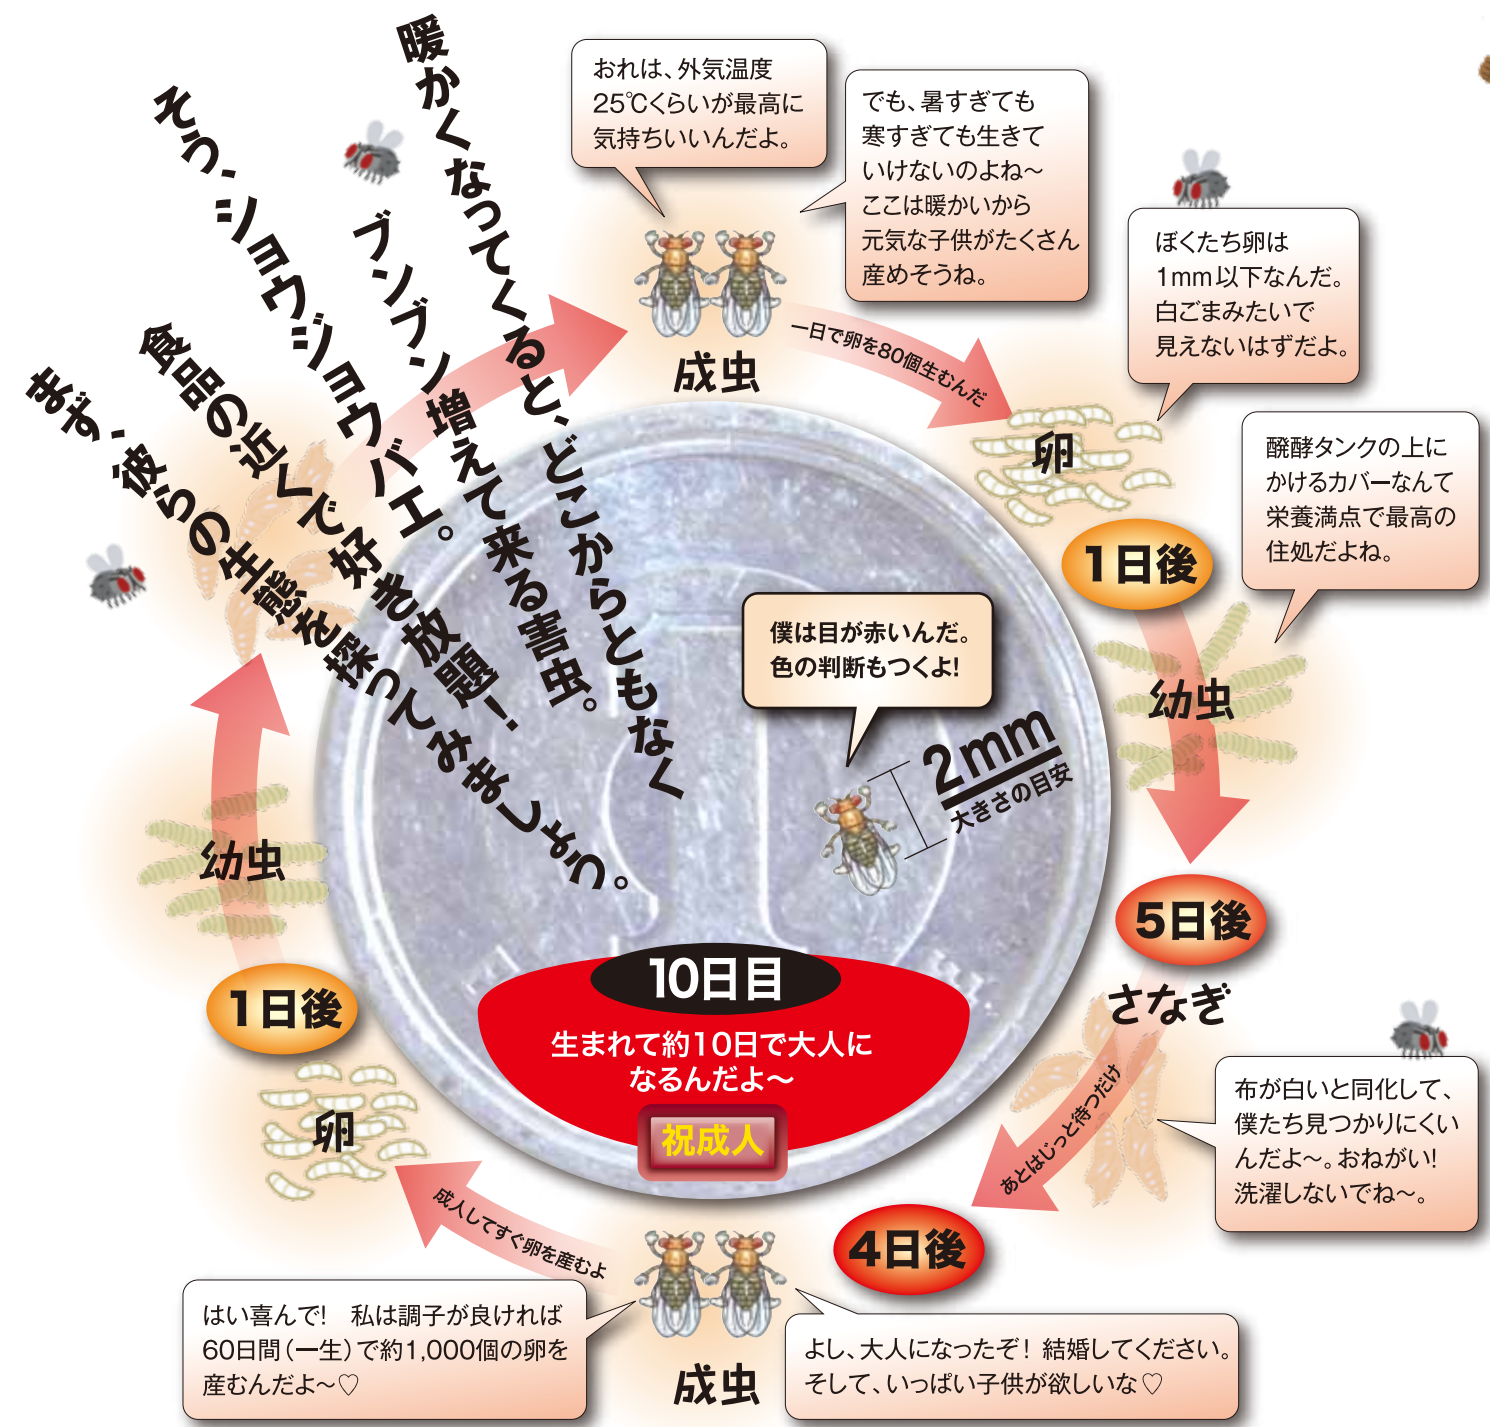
暖かくなってくると、どこからともなく
ブンブン増えて来る害虫。
そう、ショウジョウバエ。
食品の近くで好き放題！
まず、彼らの生態を探ってみましょう。

おれは、外気温度25℃くらいが最高に気持ちいいんだよ。

でも、暑すぎても寒すぎても生きていけないのよね～ここは暖かいから元気な子供がたくさん産めそうね。

成虫

一日で卵を80個生むんだ

ぼくたち卵は1mm以下なんだ。白ごまみたいで見えないはずだよ。

卵

醗酵タンクの上にかけるカバーなんて栄養満点で最高の住処だよね。

1日後

幼虫

僕は目が赤いんだ。色の判断もつくよ!

2mm
大きさの目安

5日後

さなぎ

布が白いと同化して、僕たち見つかりにくいんだよ～。おねがい!洗濯しないでね～。

あとはじっと待つだけ

4日後

10日目
生まれて約10日で大人になるんだよ～
祝成人

幼虫

1日後

卵

成人してすぐ卵を産むよ

はい喜んで！　私は調子が良ければ60日間（一生）で約1,000個の卵を産むんだよ～♡

成虫

よし、大人になったぞ！結婚してください。そして、いっぱい子供が欲しいな♡